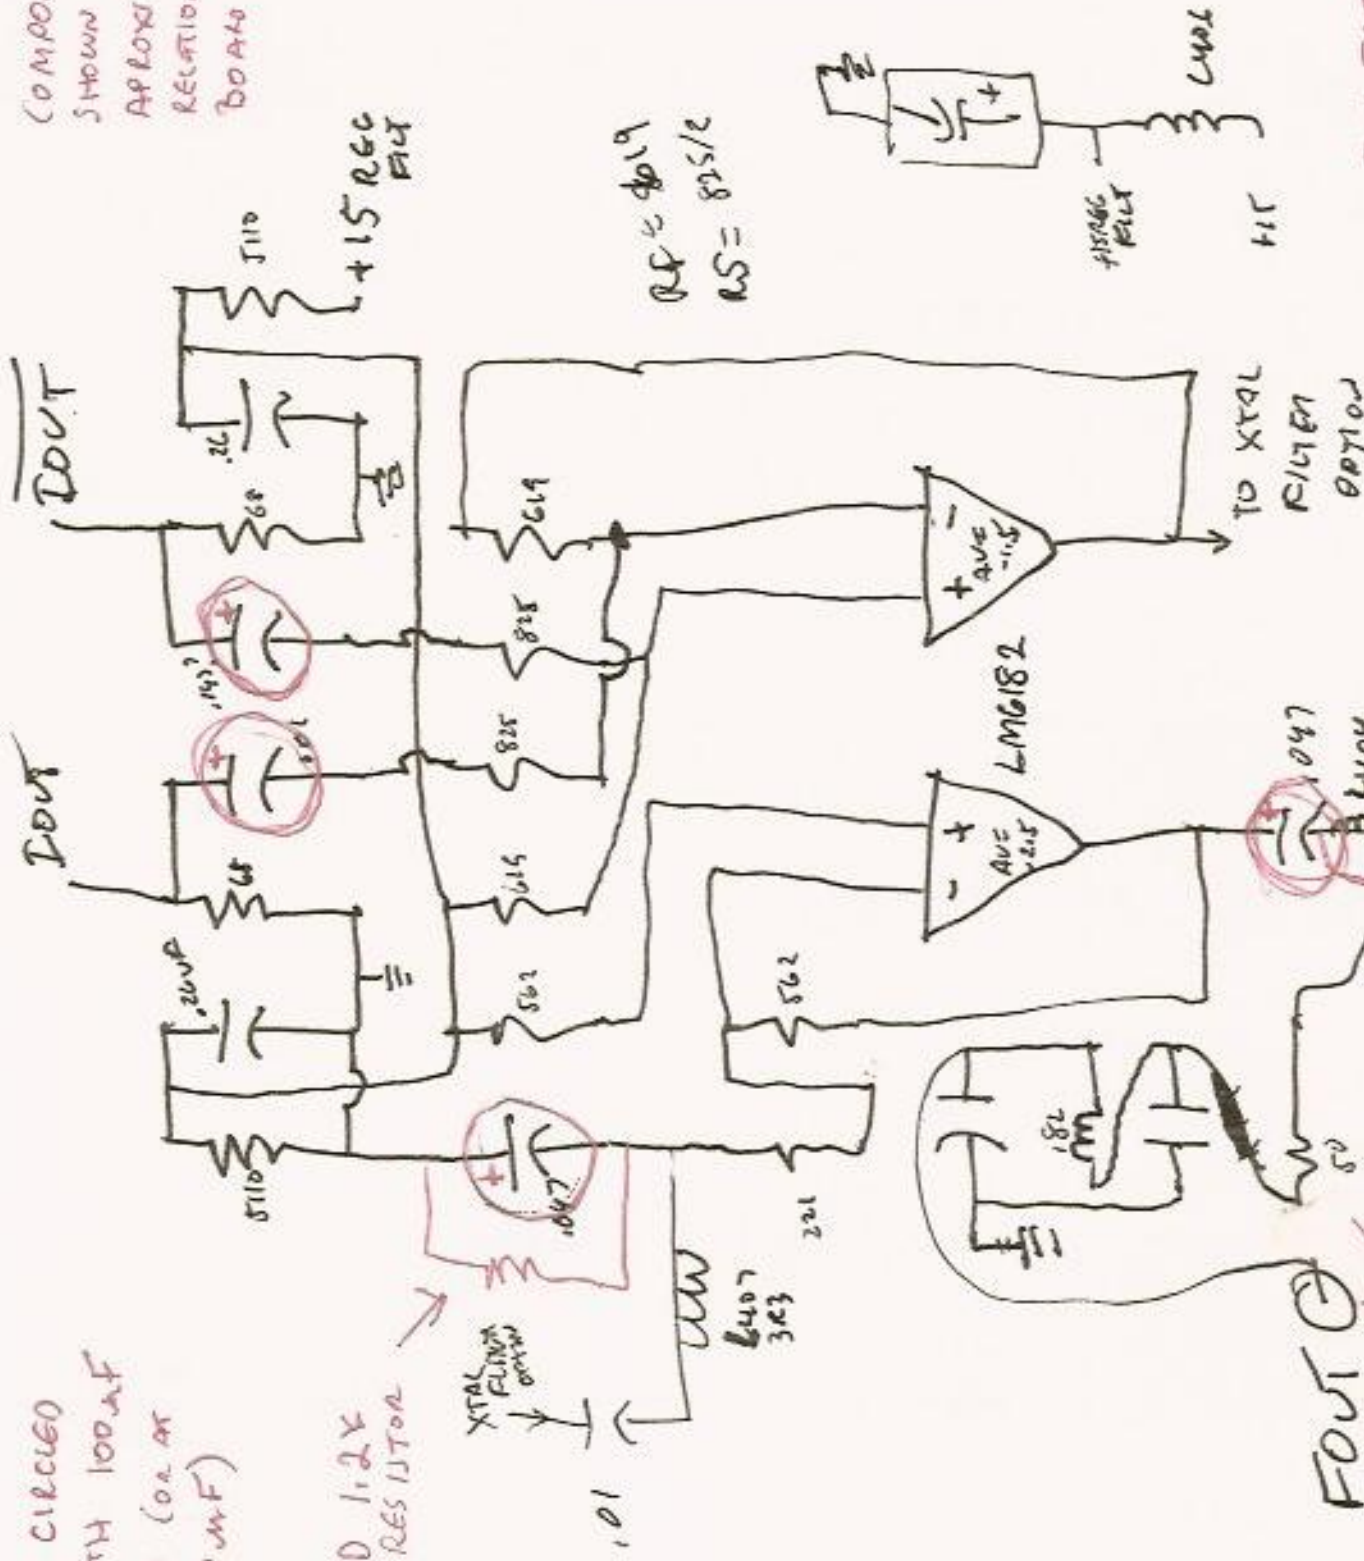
COMPO
SHOWN
APPROX
RELATIO
BOARD

CIRCLED
TH 100uF
(OR AT
uF)

D 1.2K
RESISTOR

IOUT

$\overline{IOUT}$

+15 REG FILT

RF = 619
RS = 825/2

TO XTAL FILTER OPTION

LM6182

AV=-1.5

AV=2.5

XTAL FLTR OPTION

.01

FOUT

5110

.2uF

68

.047

.047

619

825

825

619

562

562

.1

511

221

8407
3R3

.18L

511

HIST REG FILT

117

CHOKE

LOW